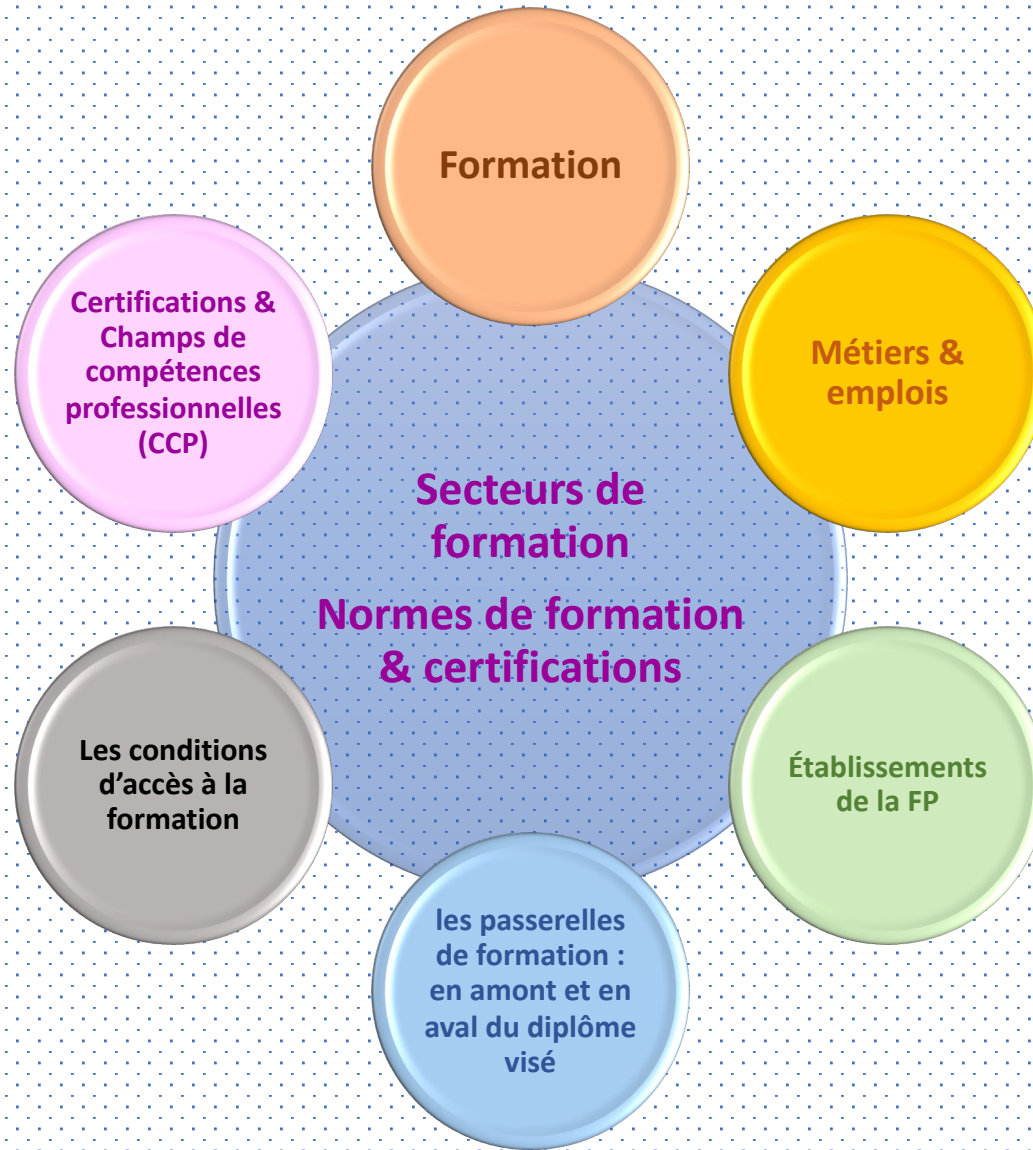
Formation

Métiers & emplois

Établissements de la FP

les passerelles de formation : en amont et en aval du diplôme visé

Les conditions d’accès à la formation

Certifications & Champs de compétences professionnelles (CCP)

Secteurs de formation

Normes de formation & certifications